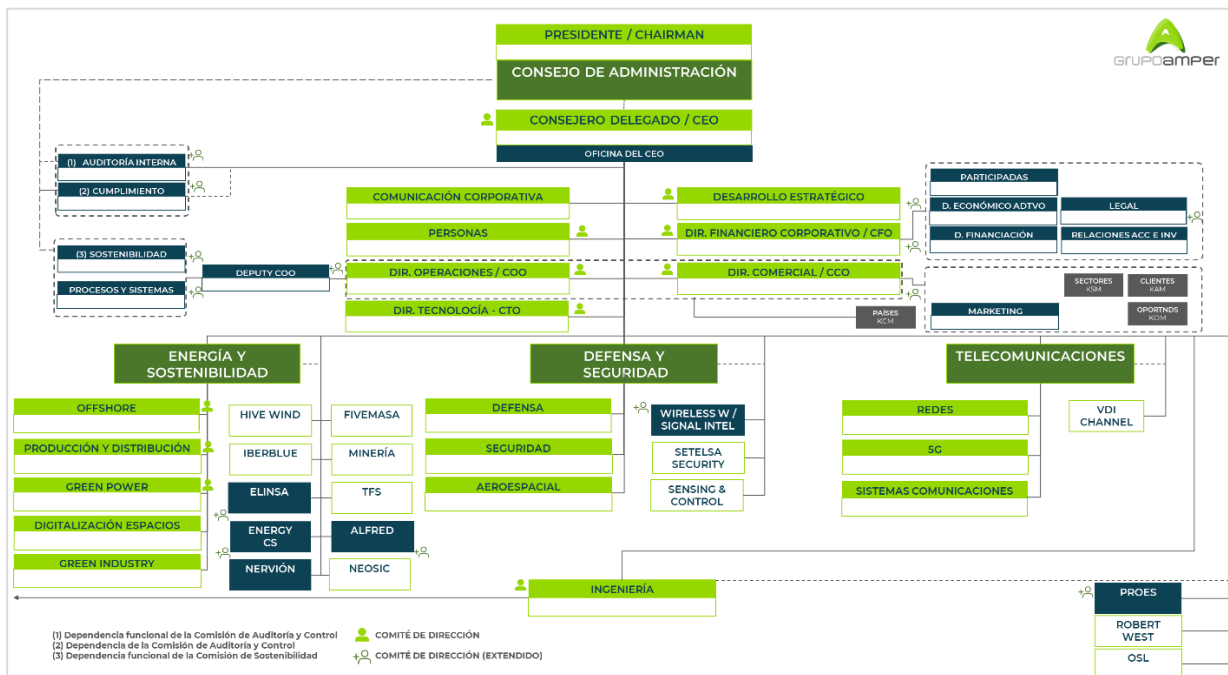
PRESIDENTE / CHAIRMAN

CONSEJO DE ADMINISTRACIÓN

CONSEJERO DELEGADO / CEO

OFICINA DEL CEO

GRUPOAMPER

(1) AUDITORÍA INTERNA

(2) CUMPLIMIENTO

COMUNICACIÓN CORPORATIVA

DESARROLLO ESTRATÉGICO

PARTICIPADAS

D. ECONÓMICO ADTVO

LEGAL

PERSONAS

DIR. FINANCIERO CORPORATIVO / CFO

D. FINANCIACIÓN

RELACIONES ACC E INV

(3) SOSTENIBILIDAD

DEPUTY COO

DIR. OPERACIONES / COO

DIR. COMERCIAL / CCO

SECTORES KSM

CLIENTES KAM

PROCESOS Y SISTEMAS

DIR. TECNOLOGÍA - CTO

PAÍSES KCM

MARKETING

OPORTNDS KOM

ENERGÍA Y SOSTENIBILIDAD

DEFENSA Y SEGURIDAD

TELECOMUNICACIONES

OFFSHORE

HIVE WIND

FIVEMASA

DEFENSA

WIRELESS W / SIGNAL INTEL

REDES

VDI CHANNEL

PRODUCCIÓN Y DISTRIBUCIÓN

IBERBLUE

MINERÍA

SEGURIDAD

SETELSA SECURITY

5G

GREEN POWER

ELINSA

TFS

AEROESPACIAL

SENSING & CONTROL

SISTEMAS COMUNICACIONES

DIGITALIZACIÓN ESPACIOS

ENERGY CS

ALFRED

GREEN INDUSTRY

NERVIÓN

NEOSIC

INGENIERÍA

PROES

ROBERT WEST

OSL

(1) Dependencia funcional de la Comisión de Auditoría y Control
(2) Dependencia de la Comisión de Auditoría y Control
(3) Dependencia funcional de la Comisión de Sostenibilidad

COMITÉ DE DIRECCIÓN

COMITÉ DE DIRECCIÓN (EXTENDIDO)